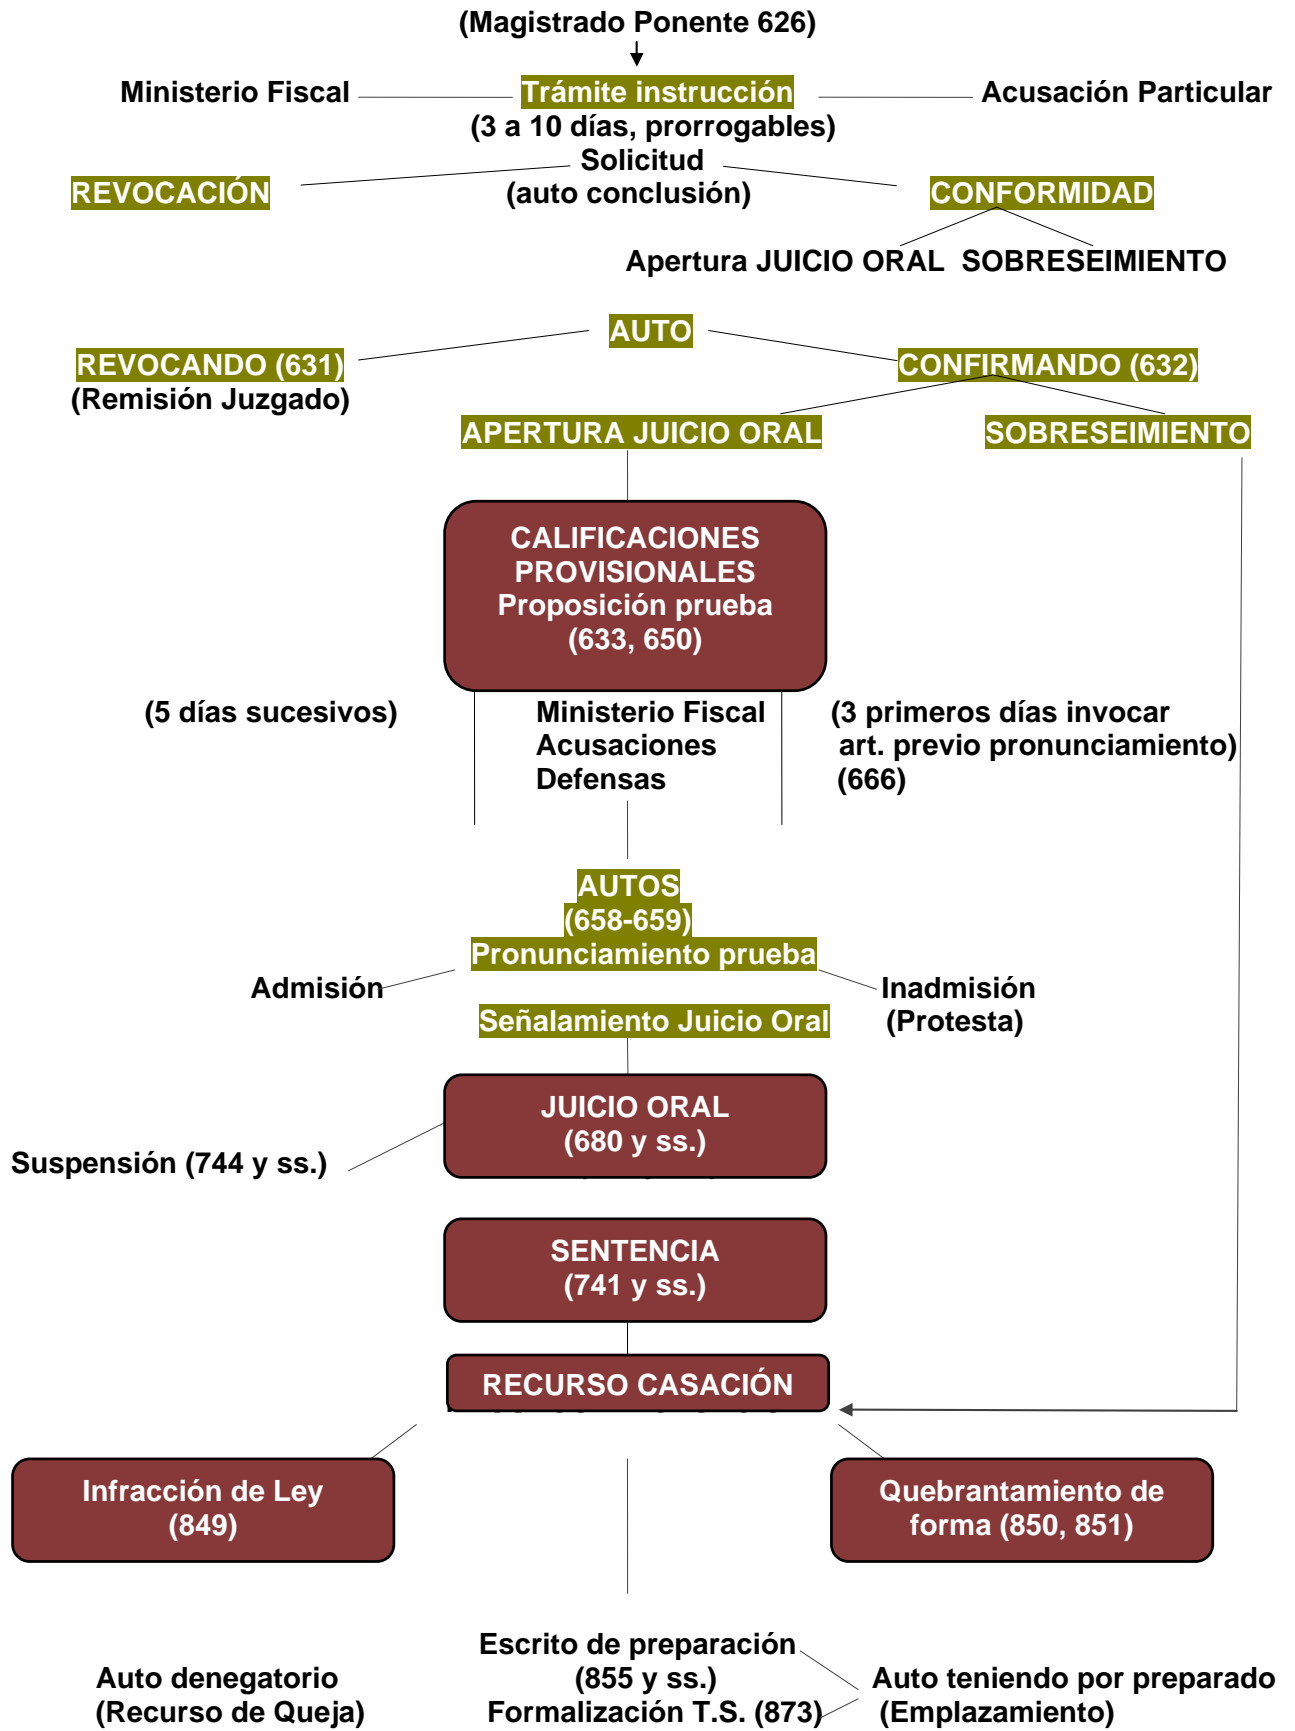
(Magistrado Ponente 626)

Ministerio Fiscal

Trámite instrucción
(3 a 10 días, prorrogables)

Acusación Particular

REVOCACIÓN

Solicitud
(auto conclusión)

CONFORMIDAD

Apertura JUICIO ORAL SOBRESEIMIENTO

AUTO

REVOCANDO (631)
(Remisión Juzgado)

CONFIRMANDO (632)

APERTURA JUICIO ORAL

SOBRESEIMIENTO

CALIFICACIONES PROVISIONALES
Proposición prueba
(633, 650)

(5 días sucesivos)

Ministerio Fiscal
Acusaciones
Defensas

(3 primeros días invocar art. previo pronunciamiento)
(666)

AUTOS
(658-659)
Pronunciamiento prueba

Admisión

Inadmisión
(Protesta)

Señalamiento Juicio Oral

JUICIO ORAL
(680 y ss.)

Suspensión (744 y ss.)

SENTENCIA
(741 y ss.)

RECURSO CASACIÓN

Infracción de Ley
(849)

Quebrantamiento de forma (850, 851)

Escrito de preparación
(855 y ss.)
Formalización T.S. (873)

Auto denegatorio
(Recurso de Queja)

Auto teniendo por preparado
(Emplazamiento)